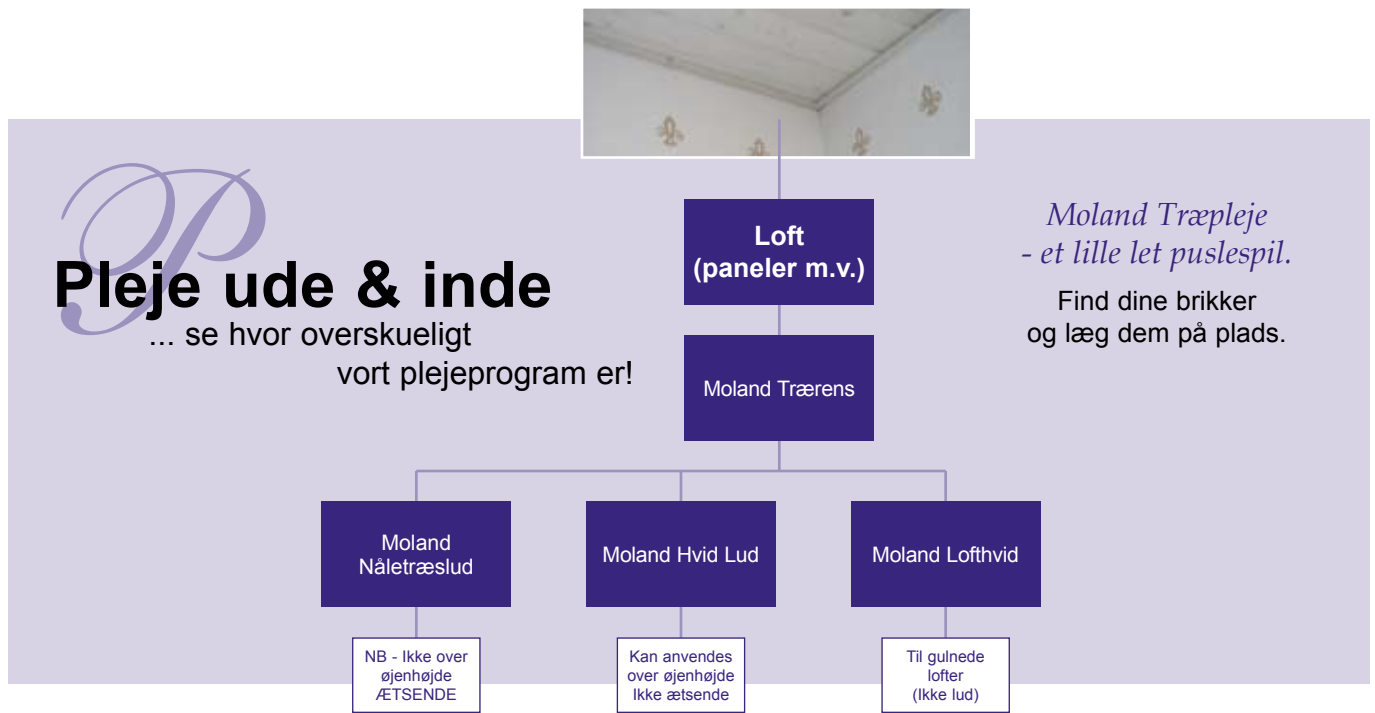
P

Pleje ude & inde
... se hvor overskueligt
vort plejeprogram er!

Loft
(paneler m.v.)

Moland Trærens

Moland Nåletræslud

NB - Ikke over øjenhøjde ÆTSENDE

Moland Hvid Lud

Kan anvendes over øjenhøjde Ikke ætsende

Moland Lofthvid

Til gulnede lofter (Ikke lud)

Moland Træpleje
- et lille let puslespil.

Find dine brikker
og læg dem på plads.